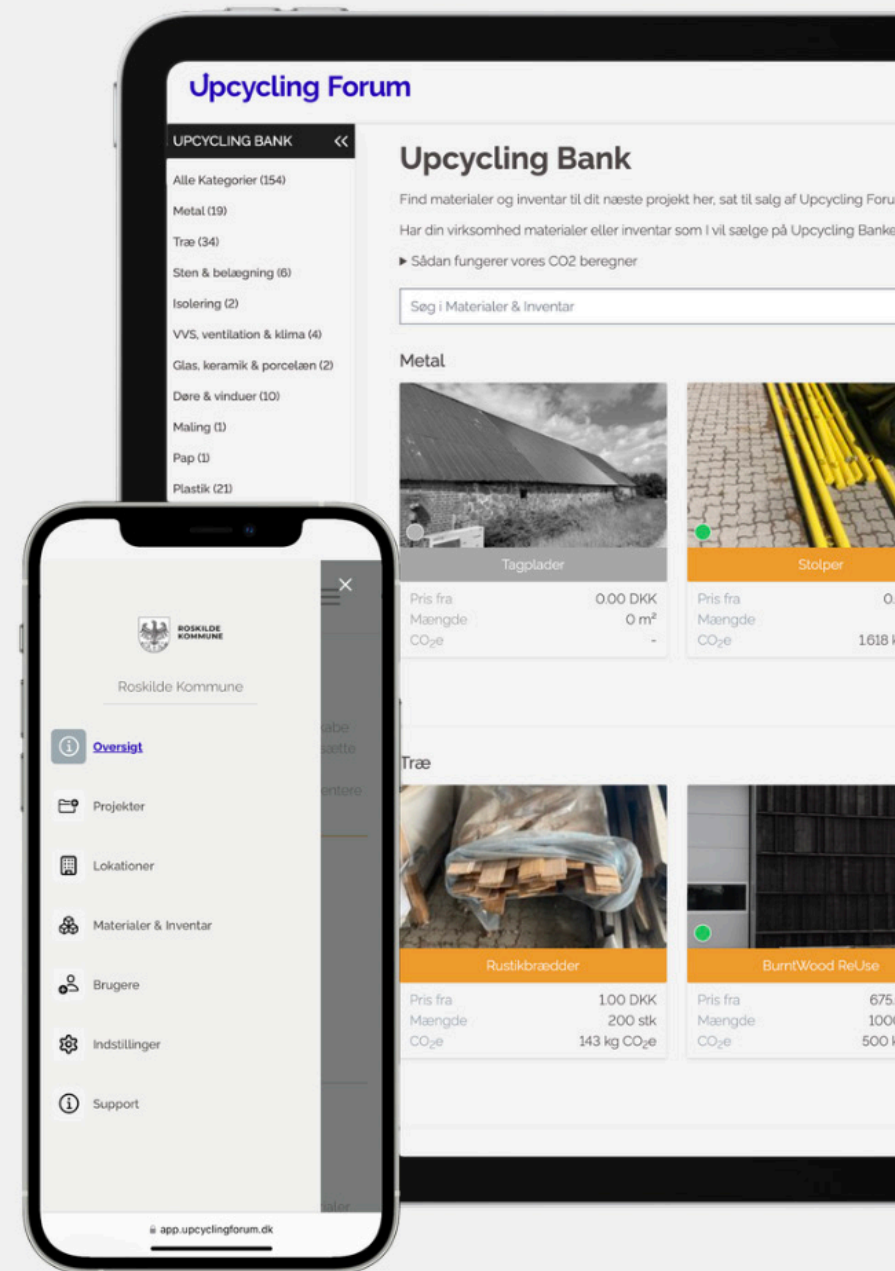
Upcycling Forum

UPCYCLING BANK
Alle Kategorier (154)
Metal (19)
Træ (34)
Sten & belægning (6)
Isolering (2)
VVS, ventilation & klima (4)
Glas, keramik & porcelæn (2)
Døre & vinduer (10)
Maling (1)
Pap (1)
Plastik (21)

Upcycling Bank

Find materialer og inventar til dit næste projekt her, sat til salg af Upcycling Foru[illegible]

Har din virksomhed materialer eller inventar som I vil sælge på Upcycling Banke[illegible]

▸ Sådan fungerer vores CO2 beregner

Søg i Materialer & Inventar

Metal

Tagplader
Pris fra 0.00 DKK
Mængde 0 m²
$CO_2e$ -

Stolper
Pris fra 0.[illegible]
Mængde
$CO_2e$ 1618 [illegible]

Træ

Rustikbrædder
Pris fra 1.00 DKK
Mængde 200 stk
$CO_2e$ 143 kg $CO_2e$

BurntWood ReUse
Pris fra 675.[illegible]
Mængde 100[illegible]
$CO_2e$ 500 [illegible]

ROSKILDE KOMMUNE
Roskilde Kommune
Oversigt
Projekter
Lokationer
Materialer & Inventar
Brugere
Indstillinger
Support

app.upcyclingforum.dk